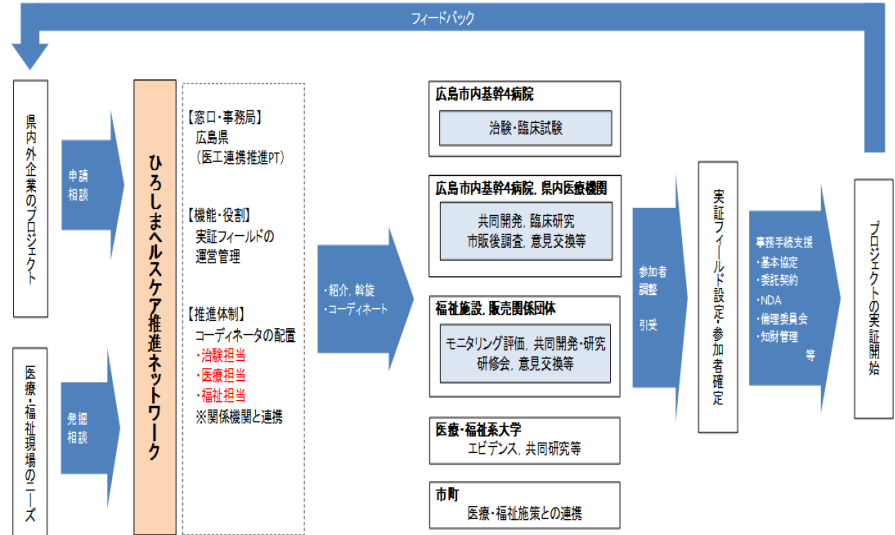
フィードバック

県内外企業のプロジェクト

申請
相談

医療・福祉現場のニーズ

発掘
相談

ひろしまヘルスケア推進ネットワーク

【窓口・事務局】
広島県
（医工連携推進PT）

【機能・役割】
実証フィールドの
運営管理

【推進体制】
コーディネータの配置
・治験担当
・医療担当
・福祉担当
※関係機関と連携

・紹介，斡旋
・コーディネート

広島市内基幹4病院
治験・臨床試験

広島市内基幹4病院，県内医療機関
共同開発，臨床研究
市販後調査，意見交換等

福祉施設，販売関係団体
モニタリング評価，共同開発・研究
研修会，意見交換等

医療・福祉系大学
エビデンス，共同研究等

市町
医療・福祉施策との連携

参加者
調整

引受

実証フィールド設定・参加者確定

事務手続支援
・基本協定
・委託契約
・NDA
・倫理委員会
・知財管理
等

プロジェクトの実証開始